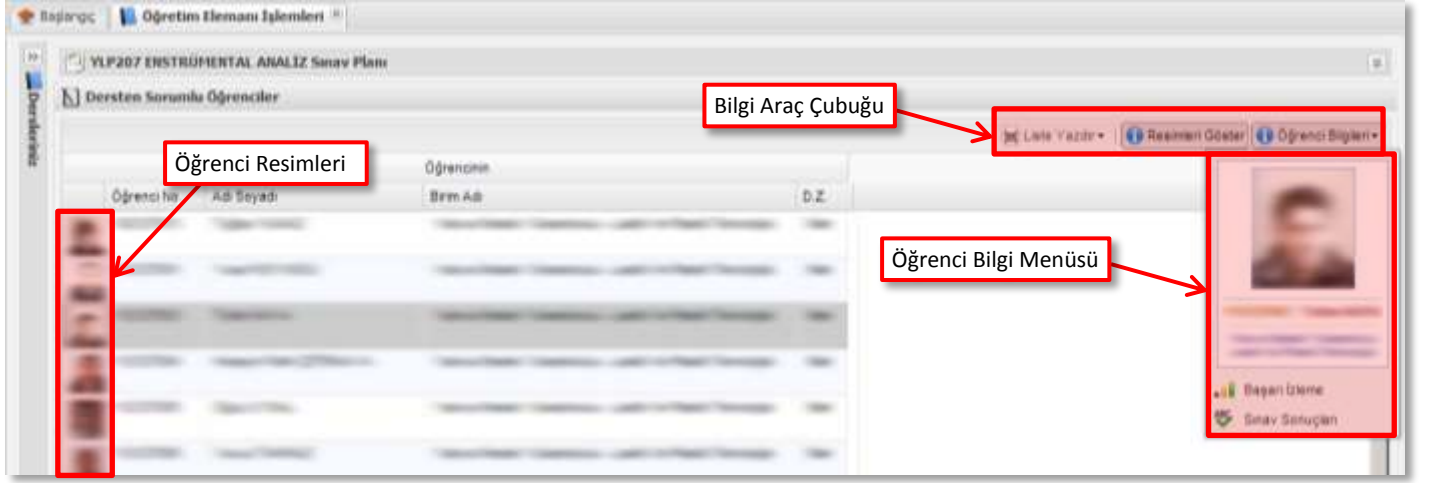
Başlangıç | Öğretim Elemanı İşlemleri

Derslerimiz

YLP207 ENSTRÜMENTAL ANALİZ Sınav Planı

Dersten Sorumlu Öğrenciler

Bilgi Araç Çubuğu

Liste Yazdır | Resimleri Göster | Öğrenci Bilgileri

Öğrenci Resimleri

Öğrencinin

| Öğrenci No | Adı Soyadı | Birim Adı | D.Z. |
|---|---|---|---|
| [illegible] | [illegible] | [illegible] | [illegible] |
| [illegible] | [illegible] | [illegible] | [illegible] |
| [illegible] | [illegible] | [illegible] | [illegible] |
| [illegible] | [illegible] | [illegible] | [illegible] |
| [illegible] | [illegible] | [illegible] | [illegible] |
| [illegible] | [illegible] | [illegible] | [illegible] |

Öğrenci Bilgi Menüsü

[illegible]

Başarı İzleme
Sınav Sonuçları